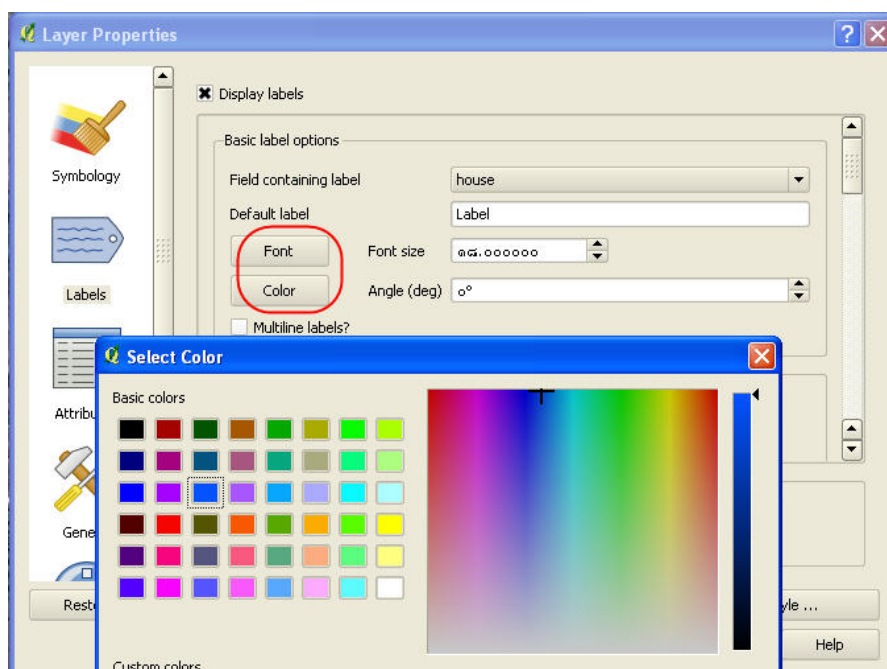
Layer Properties

Symbology

Labels

Attribu

Gene

Resto

Display labels

Basic label options

Field containing label | house

Default label | Label

Font | Font size | ၈၄.၀၀၀၀၀၀

Color | Angle (deg) | ၀°

Multiline labels?

Select Color

Basic colors

Custom colors

yle ...

Help